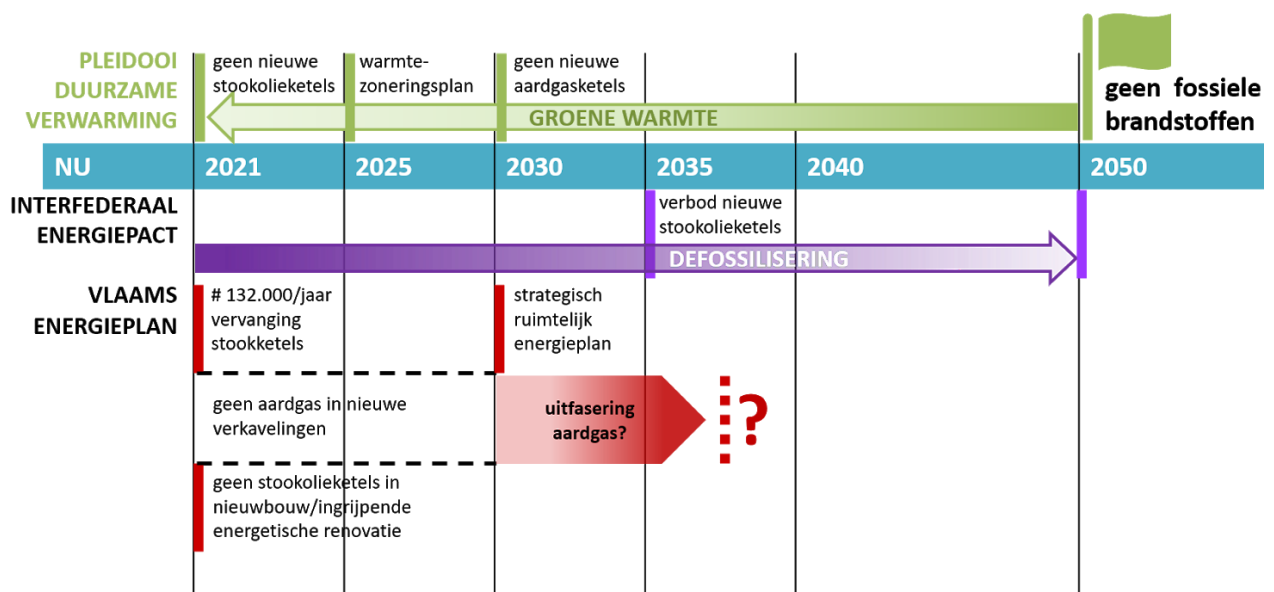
PLEIDOOI DUURZAME VERWARMING

geen nieuwe stookolieketels

warmte-zoneringsplan

geen nieuwe aardgasketels

GROENE WARMTE

geen fossiele brandstoffen

NU 2021 2025 2030 2035 2040 2050

INTERFEDERAAL ENERGIEPACT

verbod nieuwe stookolieketels

DEFOSSILISERING

VLAAMS ENERGIEPLAN

# 132.000/jaar vervanging stookketels

strategisch ruimtelijk energieplan

geen aardgas in nieuwe verkavelingen

uitfasering aardgas?

?

geen stookolieketels in nieuwbouw/ingrijpende energetische renovatie